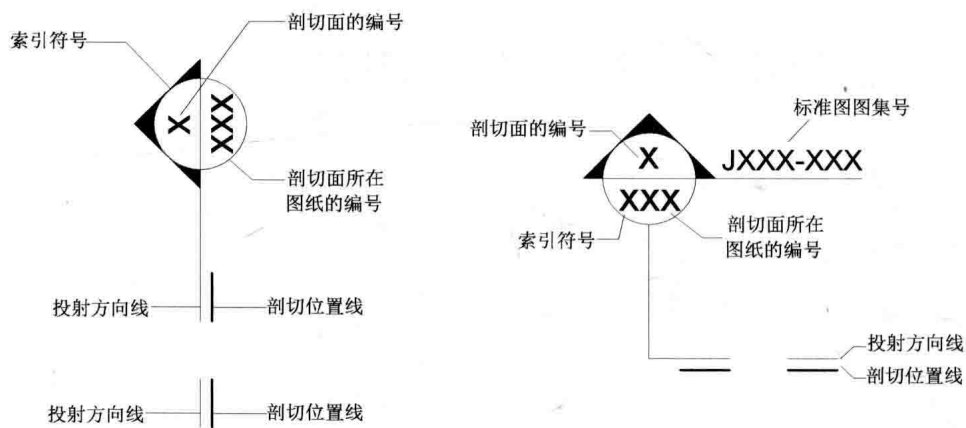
索引符号

剖切面的编号

X

XXX

剖切面所在图纸的编号

投射方向线

剖切位置线

投射方向线

剖切位置线

标准图图集号

剖切面的编号

X

JXXX-XXX

XXX

剖切面所在图纸的编号

索引符号

投射方向线

剖切位置线